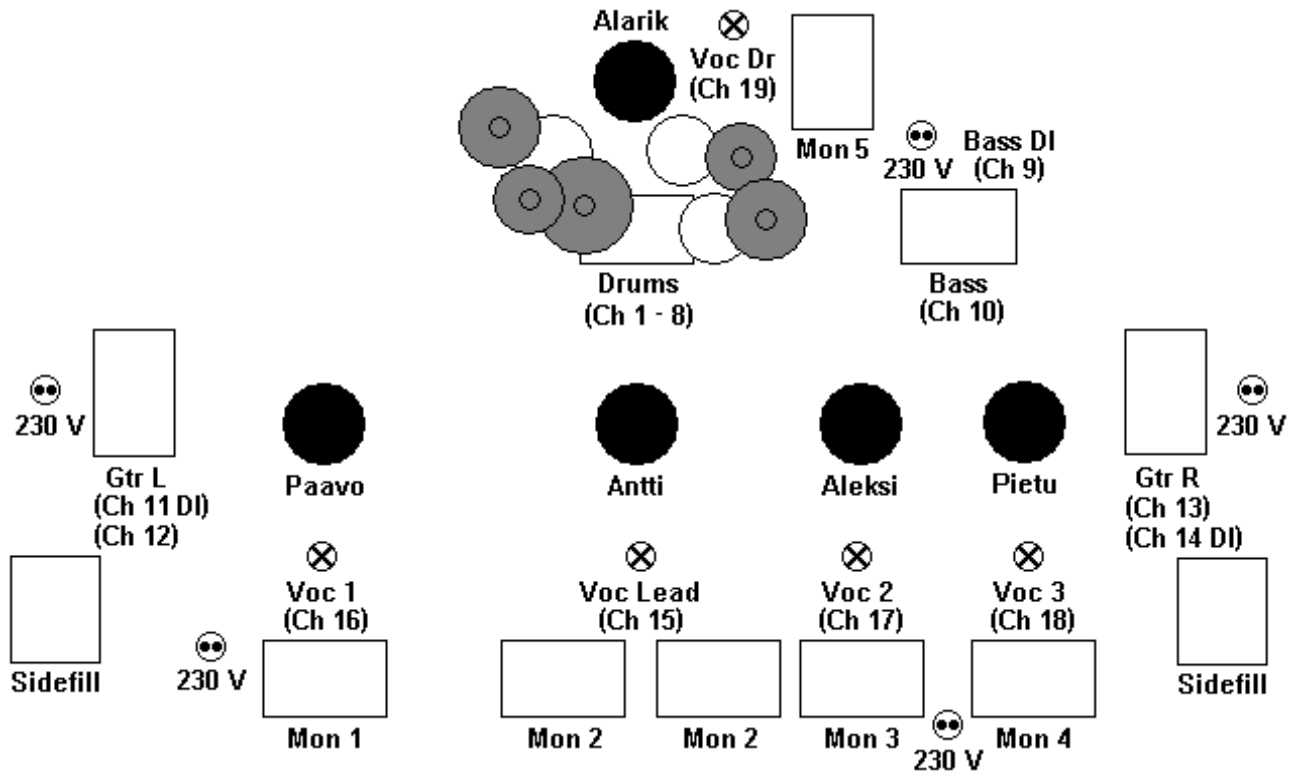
Alarik

Voc Dr
(Ch 19)

Mon 5

230 V

Bass DI
(Ch 9)

Drums
(Ch 1 - 8)

Bass
(Ch 10)

230 V

Gtr L
(Ch 11 DI)
(Ch 12)

Paavo

Antti

Aleksi

Pietu

230 V

Gtr R
(Ch 13)
(Ch 14 DI)

Voc 1
(Ch 16)

Voc Lead
(Ch 15)

Voc 2
(Ch 17)

Voc 3
(Ch 18)

Sidefill

230 V

Mon 1

Mon 2

Mon 2

Mon 3

230 V

Mon 4

Sidefill